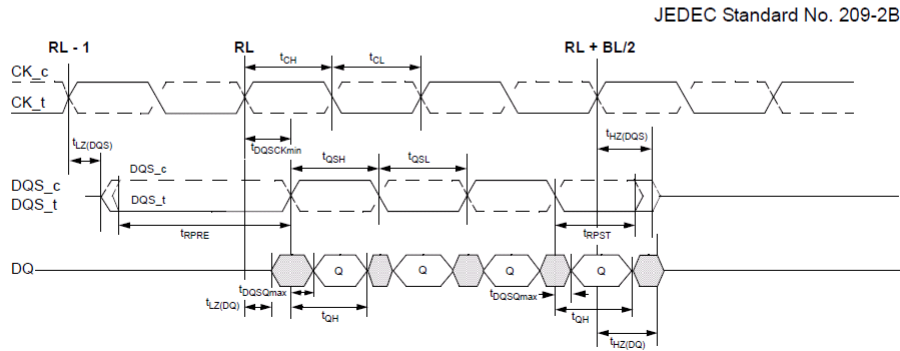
JEDEC Standard No. 209-2B

RL - 1

RL

RL + BL/2

$t_{CH}$

$t_{CL}$

CK_c

CK_t

$t_{LZ(DQS)}$

$t_{DQSCKmin}$

$t_{HZ(DQS)}$

$t_{QSH}$

$t_{QSL}$

DQS_c

DQS_c

DQS_t

DQS_t

$t_{RPRE}$

$t_{RPST}$

DQ

Q

Q

Q

Q

$t_{DQSQmax}$

$t_{LZ(DQ)}$

$t_{DQSQmax}$

$t_{QH}$

$t_{QH}$

$t_{HZ(DQ)}$